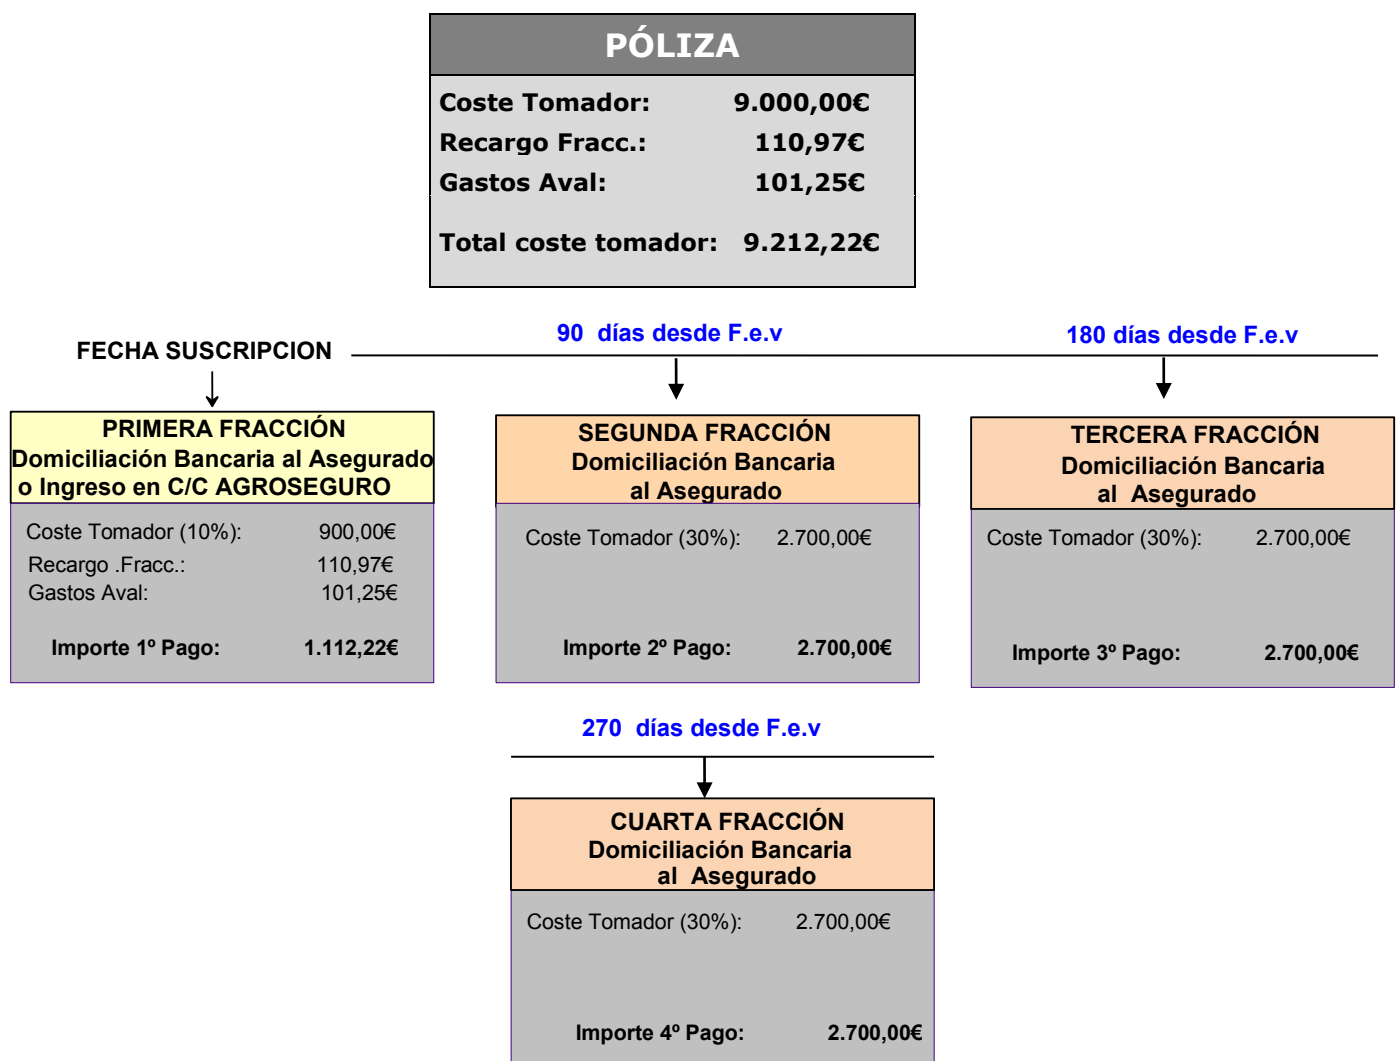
PÓLIZA

Coste Tomador: 9.000,00€
Recargo Fracc.: 110,97€
Gastos Aval: 101,25€

Total coste tomador: 9.212,22€

FECHA SUSCRIPCION

90 días desde F.e.v

180 días desde F.e.v

PRIMERA FRACCIÓN
Domiciliación Bancaria al Asegurado o Ingreso en C/C AGROSEGURO

Coste Tomador (10%): 900,00€
Recargo .Fracc.: 110,97€
Gastos Aval: 101,25€

Importe 1º Pago: 1.112,22€

SEGUNDA FRACCIÓN
Domiciliación Bancaria al Asegurado

Coste Tomador (30%): 2.700,00€

Importe 2º Pago: 2.700,00€

TERCERA FRACCIÓN
Domiciliación Bancaria al Asegurado

Coste Tomador (30%): 2.700,00€

Importe 3º Pago: 2.700,00€

270 días desde F.e.v

CUARTA FRACCIÓN
Domiciliación Bancaria al Asegurado

Coste Tomador (30%): 2.700,00€

Importe 4º Pago: 2.700,00€